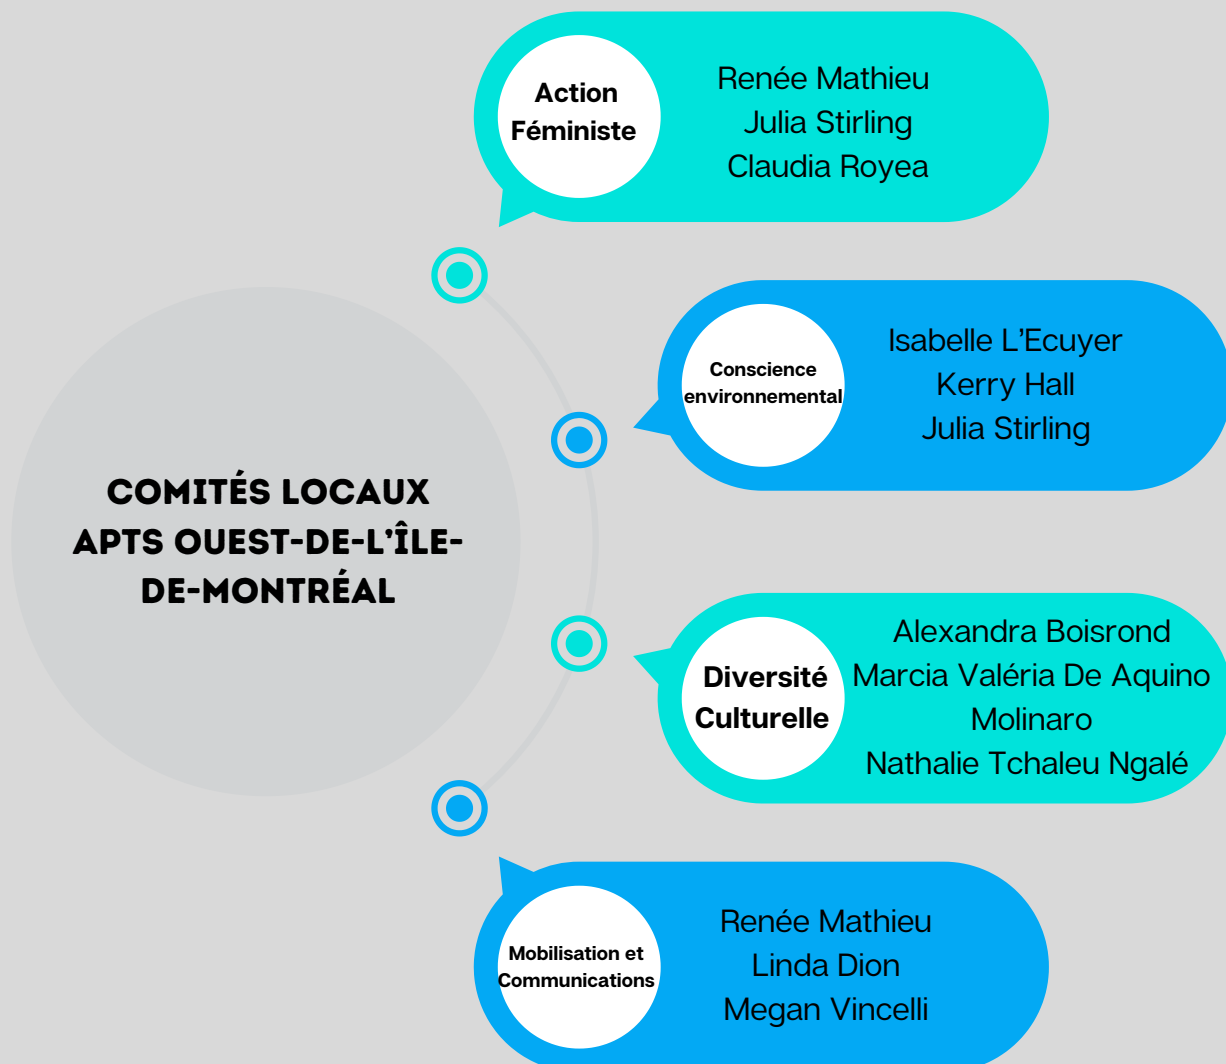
COMITÉS LOCAUX APTS OUEST-DE-L'ÎLE-DE-MONTRÉAL

Action Féministe

Renée Mathieu
Julia Stirling
Claudia Royea

Conscience environnemental

Isabelle L'Ecuyer
Kerry Hall
Julia Stirling

Diversité Culturelle

Alexandra Boisrond
Marcia Valéria De Aquino Molinaro
Nathalie Tchaleu Ngalé

Mobilisation et Communications

Renée Mathieu
Linda Dion
Megan Vincelli